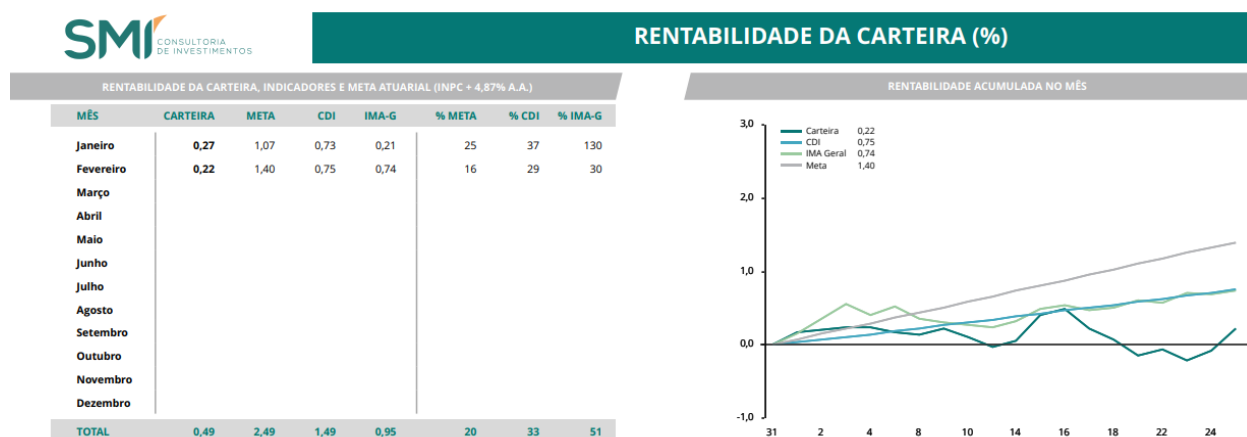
SMI CONSULTORIA DE INVESTIMENTOS

RENTABILIDADE DA CARTEIRA (%)

RENTABILIDADE DA CARTEIRA, INDICADORES E META ATUARIAL (INPC + 4,87% A.A.)

| MÊS | CARTEIRA | META | CDI | IMA-G | % META | % CDI | % IMA-G |
|---|---|---|---|---|---|---|---|
| Janeiro | 0,27 | 1,07 | 0,73 | 0,21 | 25 | 37 | 130 |
| Fevereiro | 0,22 | 1,40 | 0,75 | 0,74 | 16 | 29 | 30 |
| Março | | | | | | | |
| Abril | | | | | | | |
| Maio | | | | | | | |
| Junho | | | | | | | |
| Julho | | | | | | | |
| Agosto | | | | | | | |
| Setembro | | | | | | | |
| Outubro | | | | | | | |
| Novembro | | | | | | | |
| Dezembro | | | | | | | |
| TOTAL | 0,49 | 2,49 | 1,49 | 0,95 | 20 | 33 | 51 |

RENTABILIDADE ACUMULADA NO MÊS

Carteira 0,22
CDI 0,75
IMA Geral 0,74
Meta 1,40

3,0
2,0
1,0
0,0
-1,0

31 2 4 8 10 14 16 18 22 24